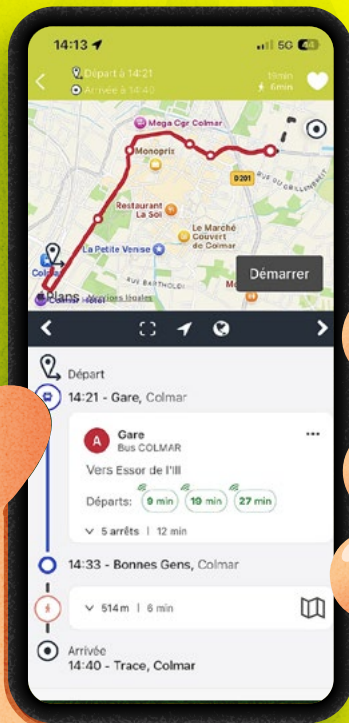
14:13

5G

Départ à 14:21
Arrivée à 14:40

18min
6min

Mega Cgr Colmar
Monoprix
D201
RUE DU GRILLENBREIT
Restaurant La Soï
Le Marché Couvert de Colmar
La Petite Venise
RUE BARTHOLDI
Colmar
Plans
Mentions légales

Démarrer

Départ
14:21 - Gare, Colmar

A
Gare
Bus COLMAR
Vers Essor de l'Ill
Départs: 9 min 19 min 27 min
5 arrêts | 12 min

14:33 - Bonnes Gens, Colmar

514m | 6 min

Arrivée
14:40 - Trace, Colmar